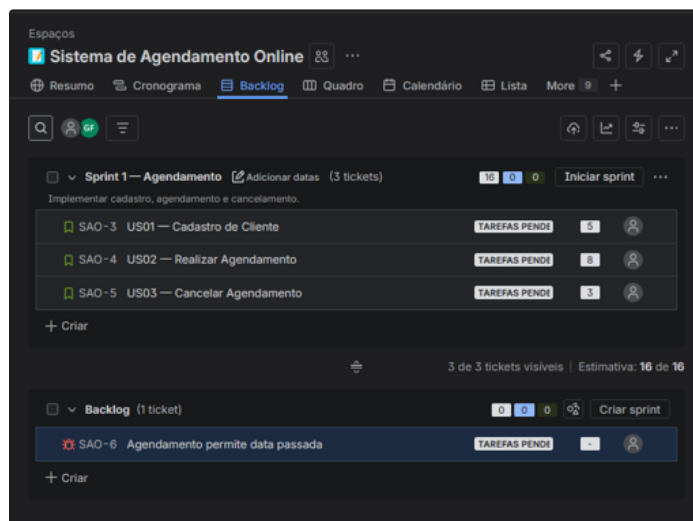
Espaços

Sistema de Agendamento Online

Resumo Cronograma Backlog Quadro Calendário Lista More 9 +

GF

Sprint 1 — Agendamento Adicionar datas (3 tickets) 16 0 0 Iniciar sprint ···

Implementar cadastro, agendamento e cancelamento.

SAO-3 US01 — Cadastro de Cliente TAREFAS PENDE 5

SAO-4 US02 — Realizar Agendamento TAREFAS PENDE 8

SAO-5 US03 — Cancelar Agendamento TAREFAS PENDE 3

+ Criar

3 de 3 tickets visíveis | Estimativa: 16 de 16

Backlog (1 ticket) 0 0 0 Criar sprint

SAO-6 Agendamento permite data passada TAREFAS PENDE -

+ Criar